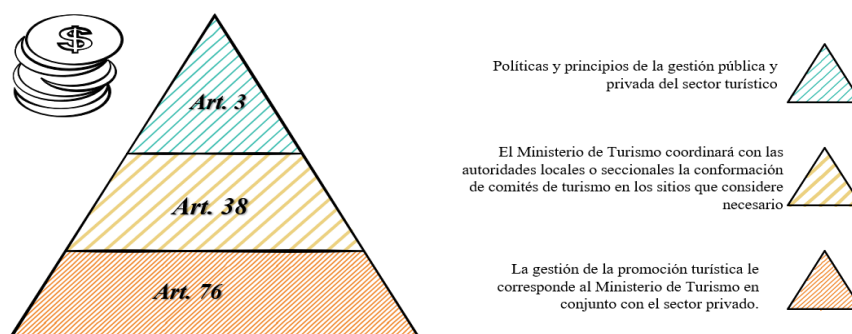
$

Art. 3

Art. 38

Art. 76

Políticas y principios de la gestión pública y privada del sector turístico

El Ministerio de Turismo coordinará con las autoridades locales o seccionales la conformación de comités de turismo en los sitios que considere necesario

La gestión de la promoción turística le corresponde al Ministerio de Turismo en conjunto con el sector privado.